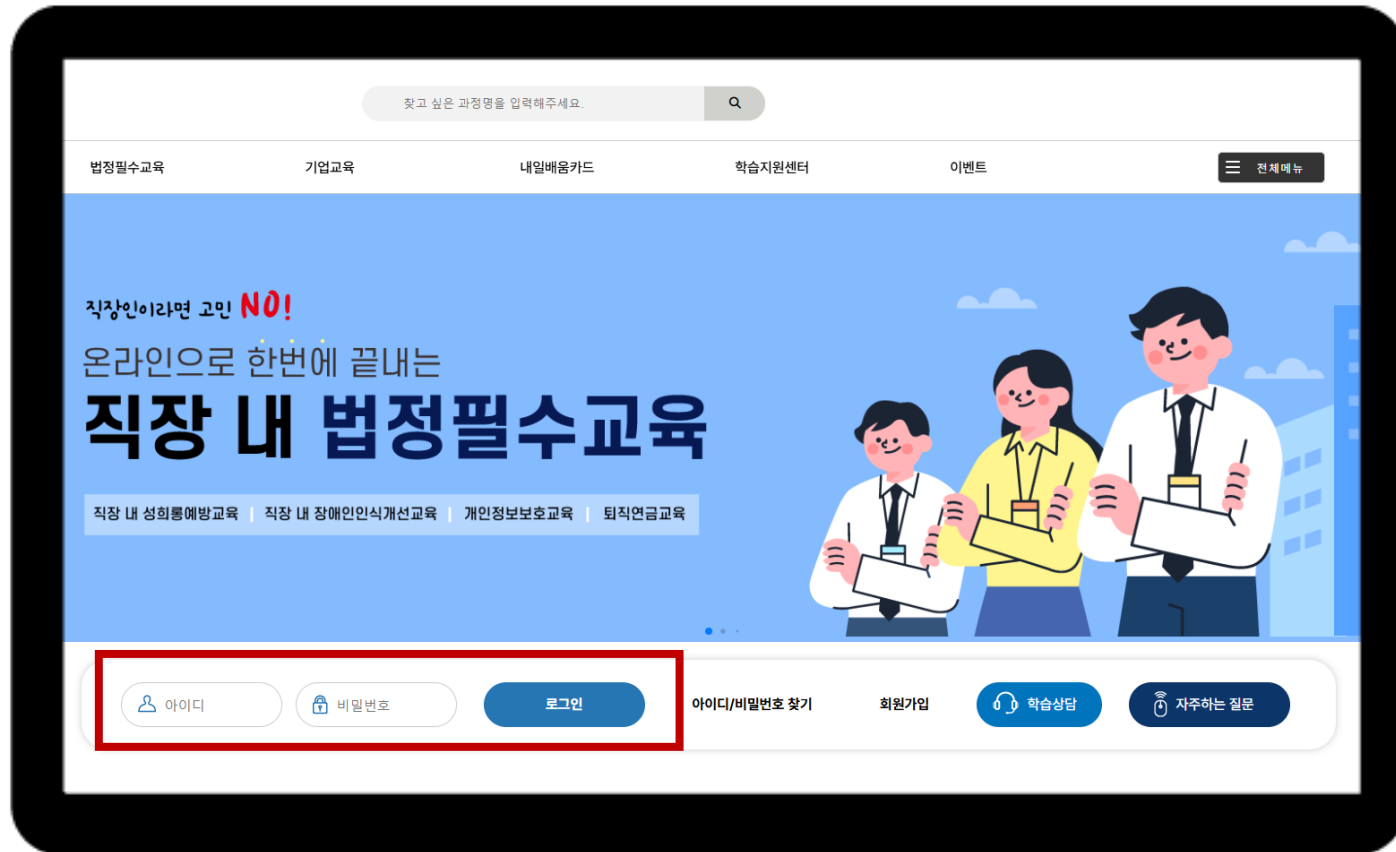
찾고 싶은 과정명을 입력해주세요.

법정필수교육 기업교육 내일배움카드 학습지원센터 이벤트 전체메뉴

직장인이라면 고민 NO!

온라인으로 한번에 끝내는

직장 내 법정필수교육

직장 내 성희롱예방교육 | 직장 내 장애인인식개선교육 | 개인정보보호교육 | 퇴직연금교육

아이디

비밀번호

로그인

아이디/비밀번호 찾기

회원가입

학습상담

자주하는 질문